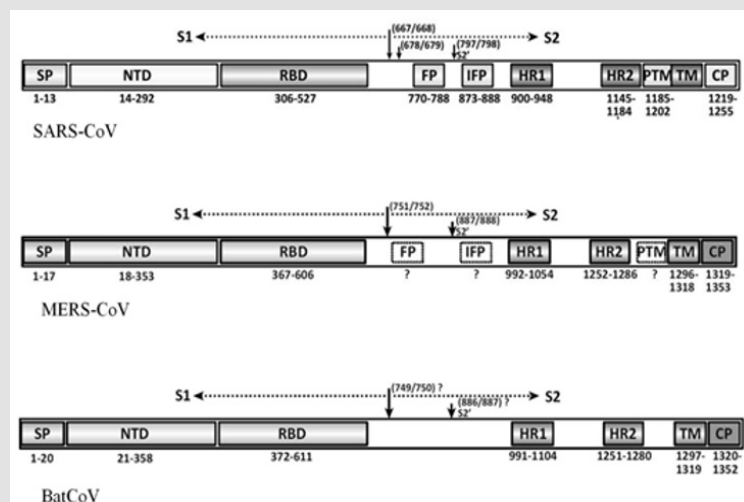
S1 (667/668) S2
(678/679) (797/798)
S2'

SP NTD RBD FP IFP HR1 HR2 PTM TM CP
1-13 14-292 306-527 770-788 873-888 900-948 1145-1184 1185-1202 1219-1255

SARS-CoV

S1 (751/752) S2
(887/888)
S2'

SP NTD RBD FP IFP HR1 HR2 PTM TM CP
1-17 18-353 367-606 ? ? 992-1054 1252-1286 ? 1296-1318 1319-1353

MERS-CoV

S1 (749/750) ? S2
(886/887) ?
S2'

SP NTD RBD HR1 HR2 TM CP
1-20 21-358 372-611 991-1104 1251-1280 1297-1319 1320-1352

BatCoV